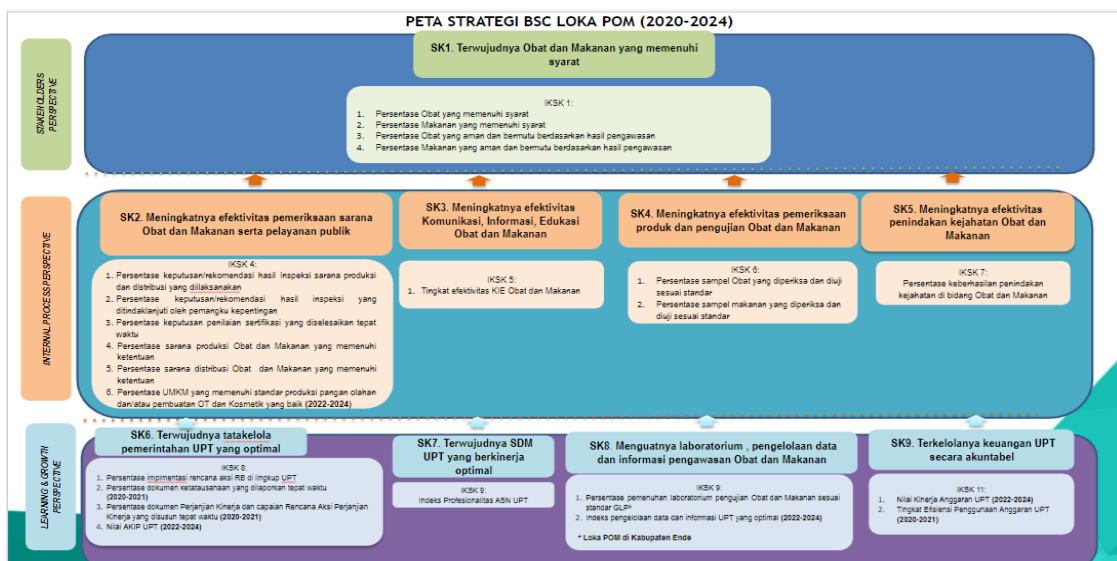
PETA STRATEGI BSC LOKA POM (2020-2024)

STAKEHOLDERS PERSPECTIVE

SK1. Terwujudnya Obat dan Makanan yang memenuhi syarat

IKSK 1:
1. Persentase Obat yang memenuhi syarat
2. Persentase Makanan yang memenuhi syarat
3. Persentase Obat yang aman dan bermutu berdasarkan hasil pengawasan
4. Persentase Makanan yang aman dan bermutu berdasarkan hasil pengawasan

INTERNAL PROCESS PERSPECTIVE

SK2. Meningkatnya efektivitas pemeriksaan sarana Obat dan Makanan serta pelayanan publik

IKSK 4:
1. Persentase keputusan/rekomendasi hasil inspeksi sarana produksi dan distribusi yang ditlaksanakan
2. Persentase keputusan/rekomendasi hasil inspeksi yang ditindaklanjuti oleh pemangku kepentingan
3. Persentase keputusan penilaian sertifikasi yang diselesaikan tepat waktu
4. Persentase sarana produksi Obat dan Makanan yang memenuhi ketentuan
5. Persentase sarana distribusi Obat dan Makanan yang memenuhi ketentuan
6. Persentase UMKM yang memenuhi standar produksi pangan olahan dan/atau pembuatan OT dan Kosmetik yang baik (2022-2024)

SK3. Meningkatnya efektivitas Komunikasi, Informasi, Edukasi Obat dan Makanan

IKSK 5:
1. Tingkat efektivitas KIE Obat dan Makanan

SK4. Meningkatnya efektivitas pemeriksaan produk dan pengujian Obat dan Makanan

IKSK 6:
1. Persentase sampel Obat yang diperiksa dan diuji sesuai standar
2. Persentase sampel makanan yang diperiksa dan diuji sesuai standar

SK5. Meningkatnya efektivitas penindakan kejahatan Obat dan Makanan

IKSK 7:
Persentase keberhasilan penindakan kejahatan di bidang Obat dan Makanan

LEARNING & GROWTH PERSPECTIVE

SK6. Terwujudnya tatakelola pemerintahan UPT yang optimal

IKSK 8:
1. Persentase implementasi rencana aksi RB di lingkup UPT
2. Persentase dokumen ketatausahaan yang dilaporkan tepat waktu (2020-2021)
3. Persentase dokumen Perjanjian Kinerja dan capaian Rencana Aksi Perjanjian Kinerja yang disusun tepat waktu (2020-2021)
4. Nilai AKIP UPT (2022-2024)

SK7. Terwujudnya SDM UPT yang berkinerja optimal

IKSK 9:
Indeks Profesionalitas ASN UPT

SK8. Menguatnya laboratorium , pengelolaan data dan informasi pengawasan Obat dan Makanan

IKSK 9:
1. Persentase pemenuhan laboratorium pengujian Obat dan Makanan sesuai standar GLP*
2. Indeks pengelolaan data dan informasi UPT yang optimal (2022-2024)

* Loka POM di Kabupaten Ende

SK9. Terkelolanya keuangan UPT secara akuntabel

IKSK 11:
1. Nilai Kinerja Anggaran UPT (2022-2024)
2. Tingkat Efisiensi Penggunaan Anggaran UPT (2020-2021)